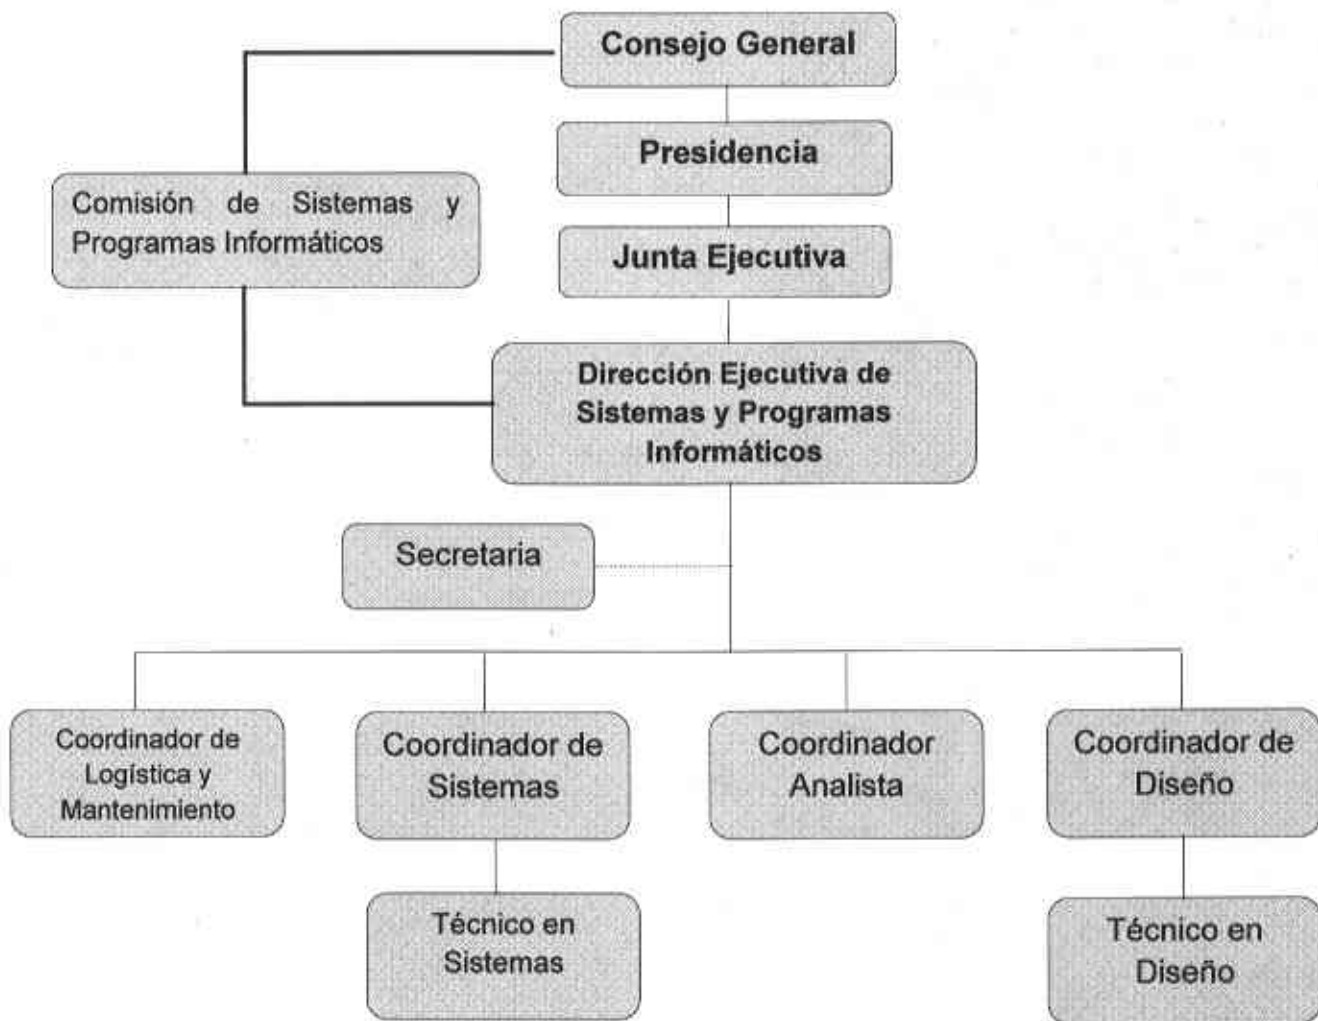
Consejo General

Presidencia

Comisión de Sistemas y Programas Informáticos

Junta Ejecutiva

Dirección Ejecutiva de Sistemas y Programas Informáticos

Secretaria

Coordinador de Logística y Mantenimiento

Coordinador de Sistemas

Coordinador Analista

Coordinador de Diseño

Técnico en Sistemas

Técnico en Diseño